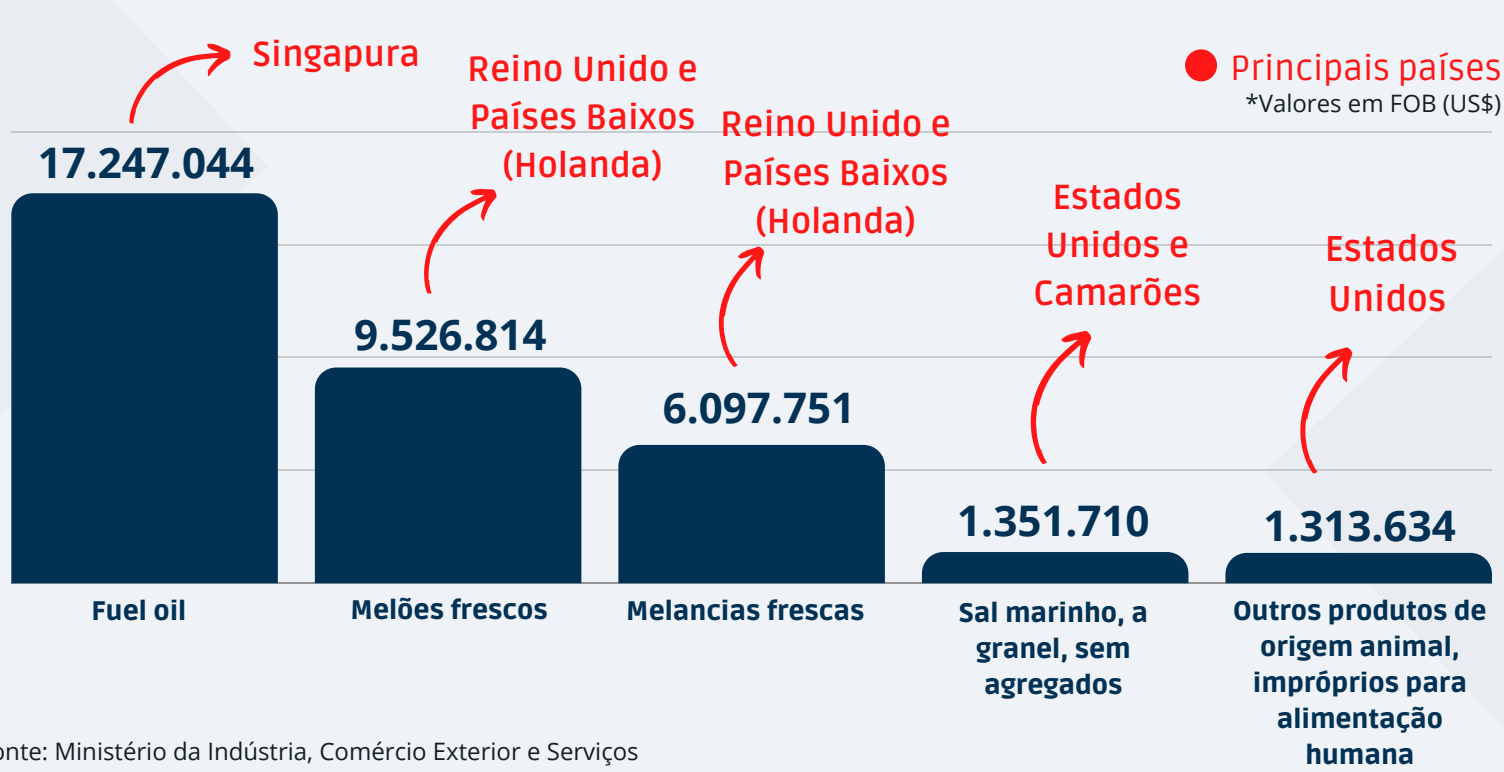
Singapura

Reino Unido e Países Baixos (Holanda)

Principais países
*Valores em FOB (US$)

17.247.044

Reino Unido e Países Baixos (Holanda)

Estados Unidos e Camarões

Estados Unidos

9.526.814

6.097.751

1.351.710

1.313.634

Fuel oil

Melões frescos

Melancias frescas

Sal marinho, a granel, sem agregados

Outros produtos de origem animal, impróprios para alimentação humana

onte: Ministério da Indústria, Comércio Exterior e Serviços